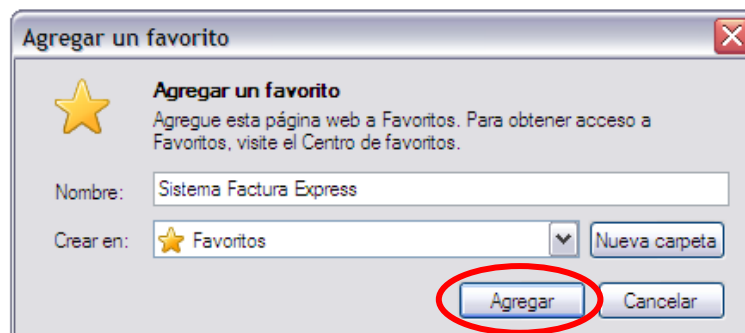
Agregar un favorito

Agregar un favorito
Agregue esta página web a Favoritos. Para obtener acceso a Favoritos, visite el Centro de favoritos.

Nombre: Sistema Factura Express

Crear en: Favoritos

Nueva carpeta

Agregar

Cancelar